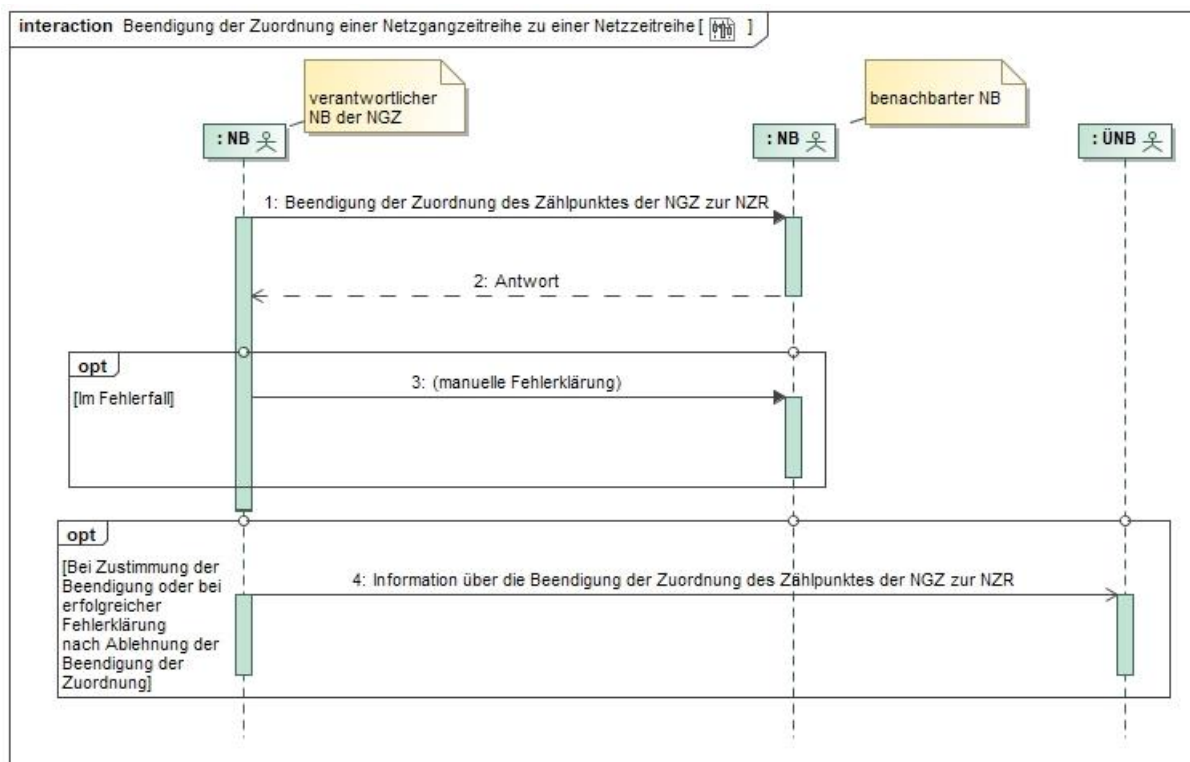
interaction Beendigung der Zuordnung einer Netzgangzeitreihe zu einer Netzzeitreihe [ ]

verantwortlicher NB der NGZ

benachbarter NB

: NB

: NB

: ÜNB

1: Beendigung der Zuordnung des Zählpunktes der NGZ zur NZR

2: Antwort

opt

[Im Fehlerfall]

3: (manuelle Fehlerklärung)

opt

[Bei Zustimmung der Beendigung oder bei erfolgreicher Fehlerklärung nach Ablehnung der Beendigung der Zuordnung]

4: Information über die Beendigung der Zuordnung des Zählpunktes der NGZ zur NZR